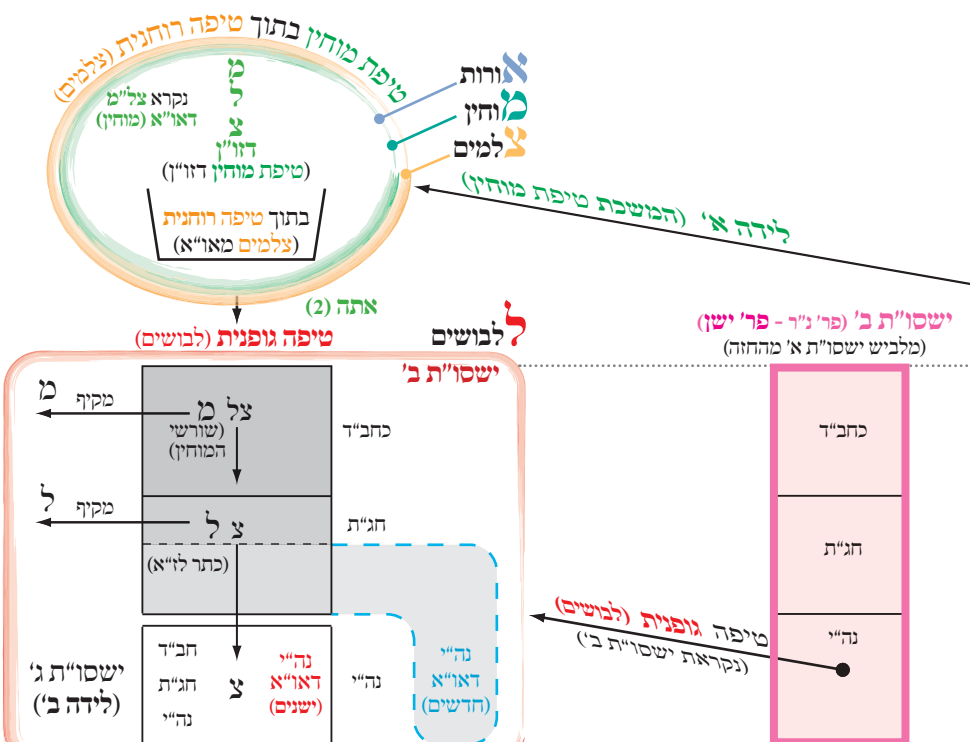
טיפת מוחין בתוך טיפה רוחנית (צלמים)

אורות
מוחין
צלמים

מ
ל
צ
נקרא צל"מ דאו"א (מוחין)
דזו"ן
(טיפת מוחין דזו"ן)

בתוך טיפה רוחנית
(צלמים מאו"א)

לידה א' (המשכת טיפת מוחין)

אתה (2)
לבושים
טיפה גופנית (לבושים)

ישסו"ת ב' (פר' נ"ר - פר' ישן)
(מלביש ישסו"ת א' מהחזה)

ישסו"ת ב'

מ
מקיף
צל מ
(שורשי המוחין)
כחב"ד

ל
מקיף
צ ל
חג"ת
(כתר לז"א)

ישסו"ת ג' (לידה ב')
חב"ד
חג"ת
נה"י
צ
נה"י דאו"א (ישנים)
נה"י
נה"י דאו"א (חדשים)

כחב"ד
חג"ת
נה"י

טיפה גופנית (לבושים)
(נקראת ישסו"ת ב')